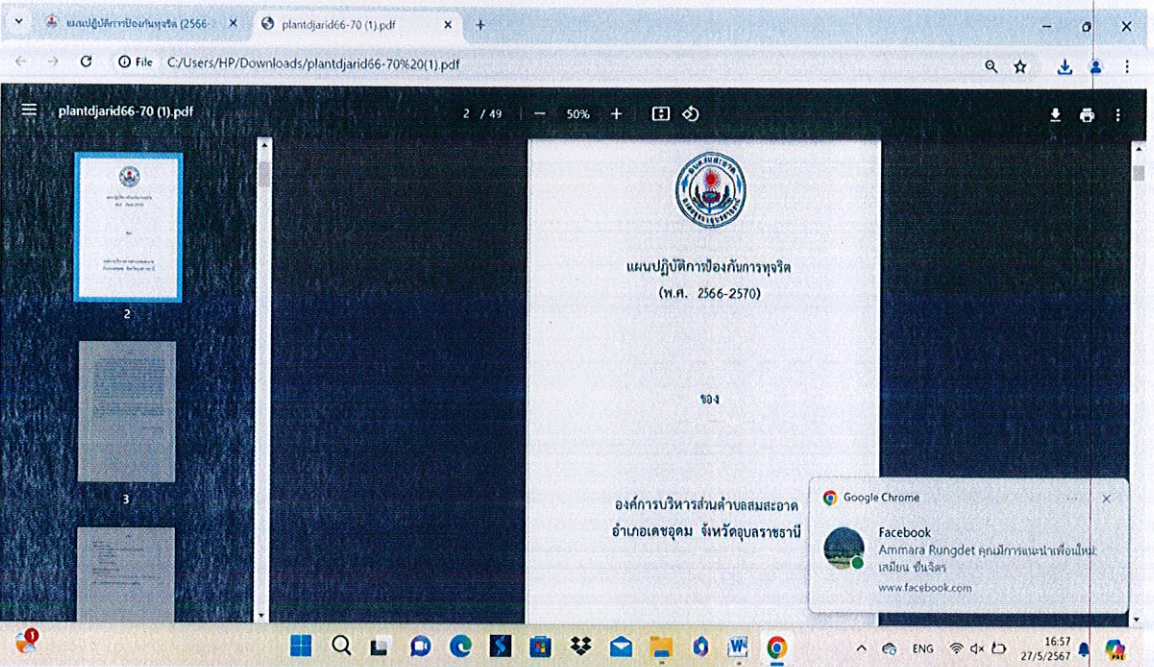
แผนปฏิบัติการป้องกันทุจริต (2566-
plantdjarid66-70 (1).pdf
File C:/Users/HP/Downloads/plantdjarid66-70%20(1).pdf

plantdjarid66-70 (1).pdf
2 / 49
50%

2
3

แผนปฏิบัติการป้องกันการทุจริต
(พ.ศ. 2566-2570)

ของ

องค์การบริหารส่วนตำบลสมสะอาด
อำเภอเดชอุดม จังหวัดอุบลราชธานี

Google Chrome
Facebook
Ammara Rungdet คุณมีการแนะนำเพื่อนใหม่: เสมียน ชื่นจิตร
www.facebook.com

ENG
16:57
27/5/2567